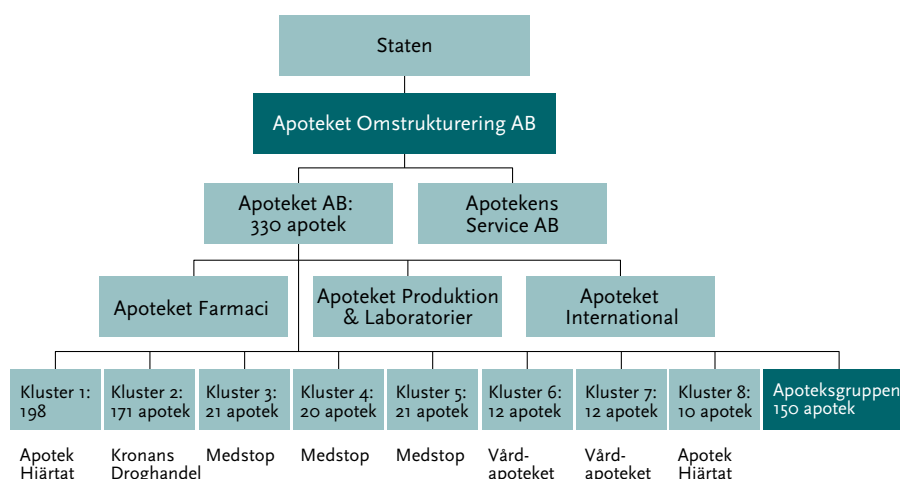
Staten

Apoteket Omstrukturering AB

Apoteket AB: 330 apotek

Apotekens Service AB

Apoteket Farmaci

Apoteket Produktion & Laboratorier

Apoteket International

Kluster 1: 198

Kluster 2: 171 apotek

Kluster 3: 21 apotek

Kluster 4: 20 apotek

Kluster 5: 21 apotek

Kluster 6: 12 apotek

Kluster 7: 12 apotek

Kluster 8: 10 apotek

Apoteksgruppen 150 apotek

Apotek Hjärtat

Kronans Droghandel

Medstop

Medstop

Medstop

Vård-apoteket

Vård-apoteket

Apotek Hjärtat